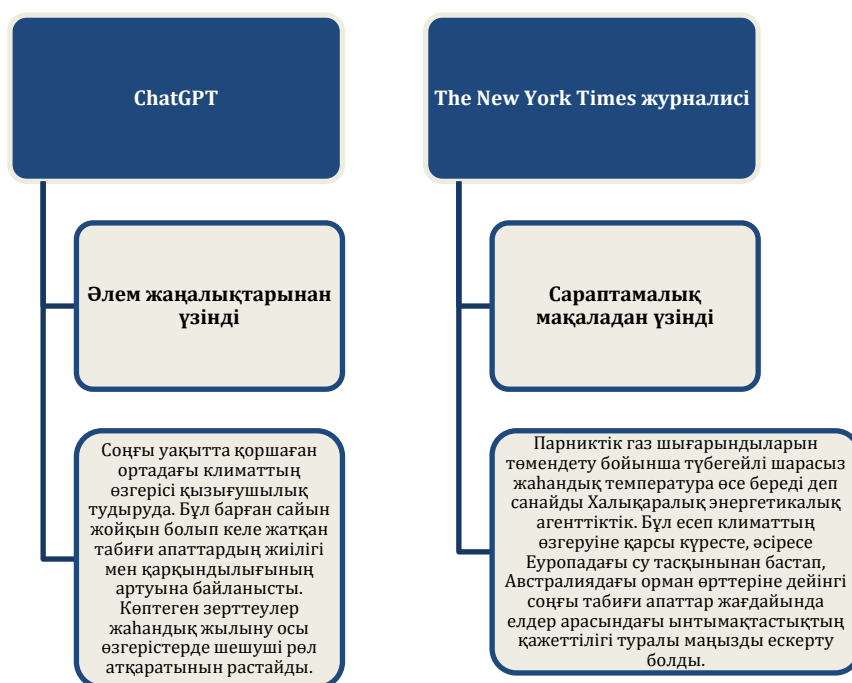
ChatGPT

Әлем жаңалықтарынан үзінді

Соңғы уақытта қоршаған ортадағы климаттың өзгерісі қызығушылық тудыруда. Бұл барған сайын жойқын болып келе жатқан табиғи апаттардың жиілігі мен қарқындылығының артуына байланысты. Көптеген зерттеулер жаһандық жылыну осы өзгерістерде шешуші рөл атқаратынын растайды.

The New York Times журналисі

Сараптамалық мақаладан үзінді

Парниктік газ шығарындыларын төмендету бойынша түбегейлі шарасыз жаһандық температура өсе береді деп санайды Халықаралық энергетикалық агенттіктік. Бұл есеп климаттың өзгеруіне қарсы күресте, әсіресе Еуропадағы су тасқынынан бастап, Австралиядағы орман өрттеріне дейінгі соңғы табиғи апаттар жағдайында елдер арасындағы ынтымақтастықтың қажеттілігі туралы маңызды ескерту болды.